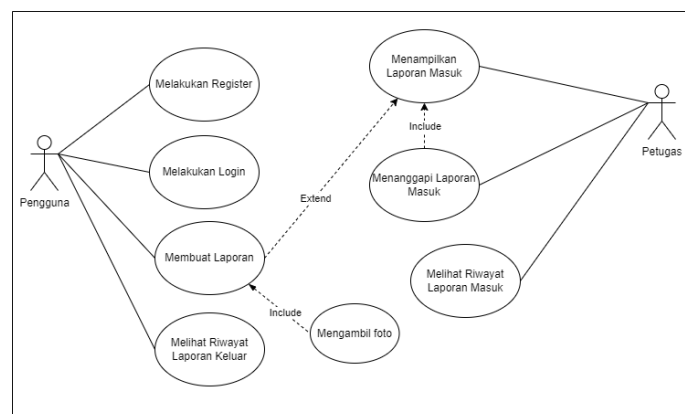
Melakukan Register

Melakukan Login

Pengguna

Membuat Laporan

Melihat Riwayat Laporan Keluar

Include

Mengambil foto

Extend

Menampilkan Laporan Masuk

Include

Menanggapi Laporan Masuk

Petugas

Melihat Riwayat Laporan Masuk